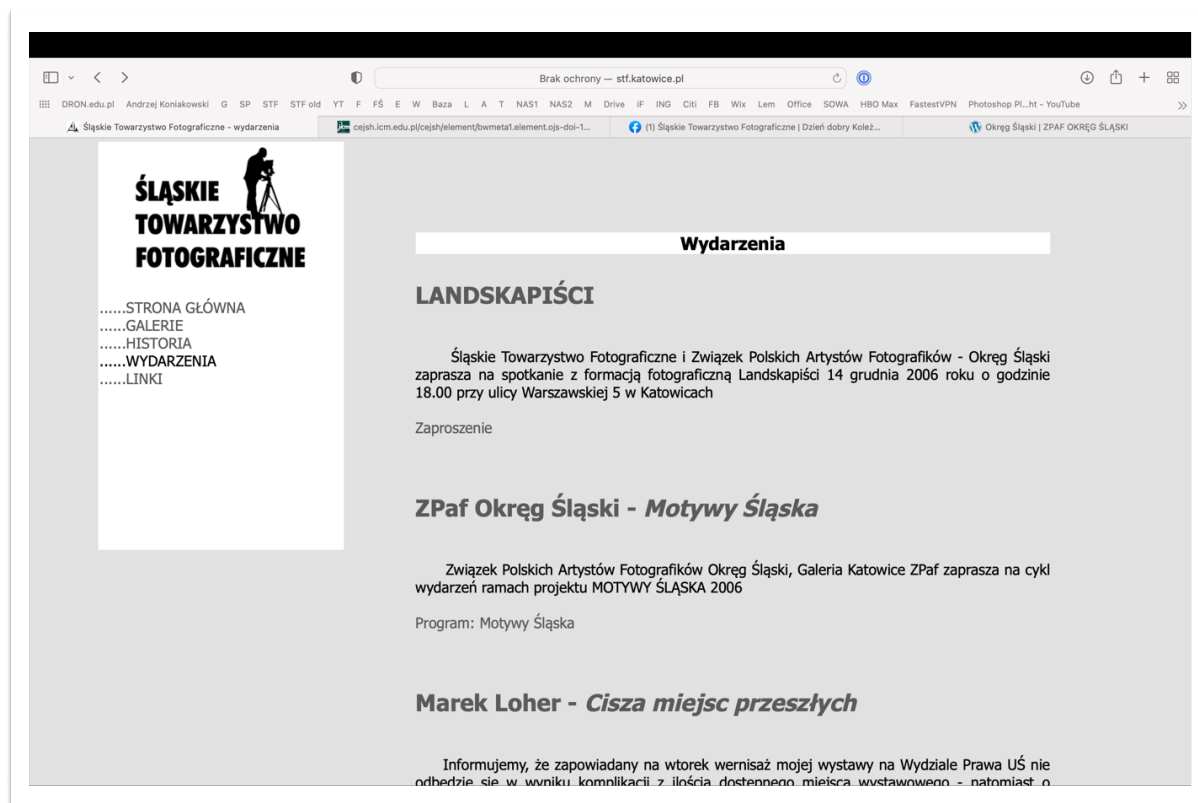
Brak ochrony — stf.katowice.pl

DRON.edu.pl Andrzej Koniakowski G SP STF STF old YT F FŚ E W Baza L A T NAS1 NAS2 M Drive iF ING Citi FB Wix Lem Office SOWA HBO Max FastestVPN Photoshop Pl...ht - YouTube

Śląskie Towarzystwo Fotograficzne - wydarzenia | cejsh.icm.edu.pl/cejsh/element/bwmeta1.element.ojs-doi-1... | (1) Śląskie Towarzystwo Fotograficzne | Dzień dobry Koleż... | Okręg Śląski | ZPAF OKRĘG ŚLĄSKI

ŚLĄSKIE TOWARZYSTWO FOTOGRAFICZNE

......STRONA GŁÓWNA
......GALERIE
......HISTORIA
......WYDARZENIA
......LINKI

Wydarzenia

LANDSKAPIŚCI

Śląskie Towarzystwo Fotograficzne i Związek Polskich Artystów Fotografików - Okręg Śląski zaprasza na spotkanie z formacją fotograficzną Landskapiści 14 grudnia 2006 roku o godzinie 18.00 przy ulicy Warszawskiej 5 w Katowicach

Zaproszenie

ZPaf Okręg Śląski - Motywy Śląska

Związek Polskich Artystów Fotografików Okręg Śląski, Galeria Katowice ZPaf zaprasza na cykl wydarzeń ramach projektu MOTYWY ŚLĄSKA 2006

Program: Motywy Śląska

Marek Loher - Cisza miejsc przeszłych

Informujemy, że zapowiadany na wtorek wernisaż mojej wystawy na Wydziale Prawa UŚ nie odbędzie się w wyniku komplikacji z ilością dostępnego miejsca wystawowego - natomiast o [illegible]